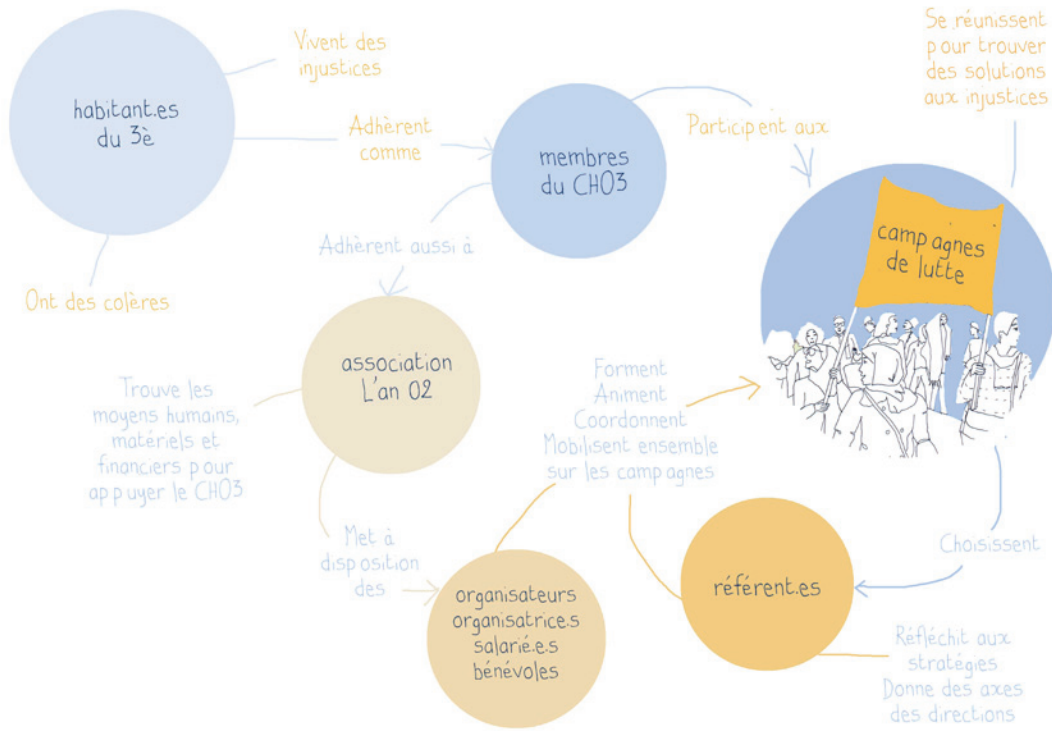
habitant.es du 3è

Vivent des injustices

Ont des colères

Adhèrent comme

membres du CHO3

Participent aux

Se réunissent pour trouver des solutions aux injustices

campagnes de lutte

Adhèrent aussi à

association L'an 02

Trouve les moyens humains, matériels et financiers pour appuyer le CHO3

Met à disposition des

organisateurs organisatrice.s salarié.e.s bénévoles

Forment
Animent
Coordonnent
Mobilisent ensemble sur les campagnes

Choisissent

référent.es

Réfléchit aux stratégies
Donne des axes des directions